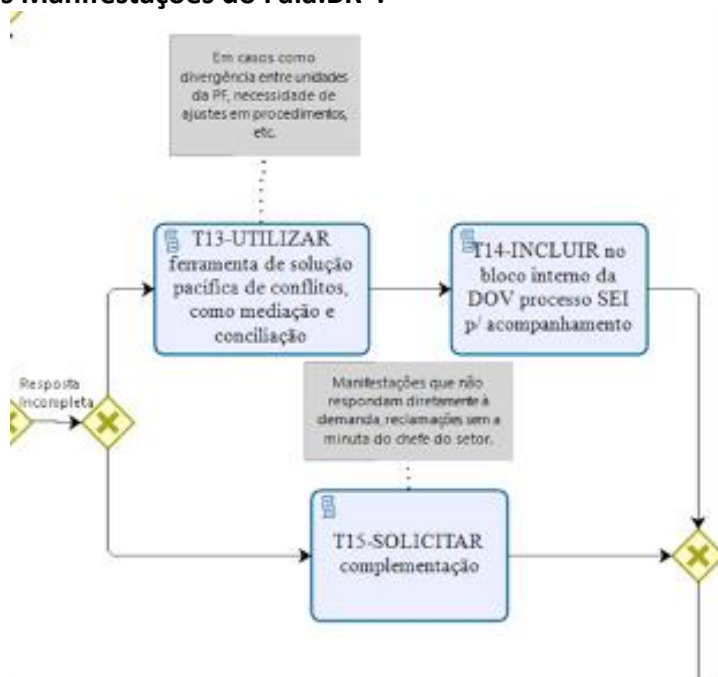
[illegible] Manifestações do Fala.BR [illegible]

Em casos como divergência entre unidades da PF, necessidade de ajustes em procedimentos, etc.

T13-UTILIZAR ferramenta de solução pacífica de conflitos, como mediação e conciliação

T14-INCLUIR no bloco interno da DOV processo SEI p/ acompanhamento

Resposta incompleta

Manifestações que não respondam diretamente à demanda, reclamações sem a minuta do chefe do setor.

T15-SOLICITAR complementação